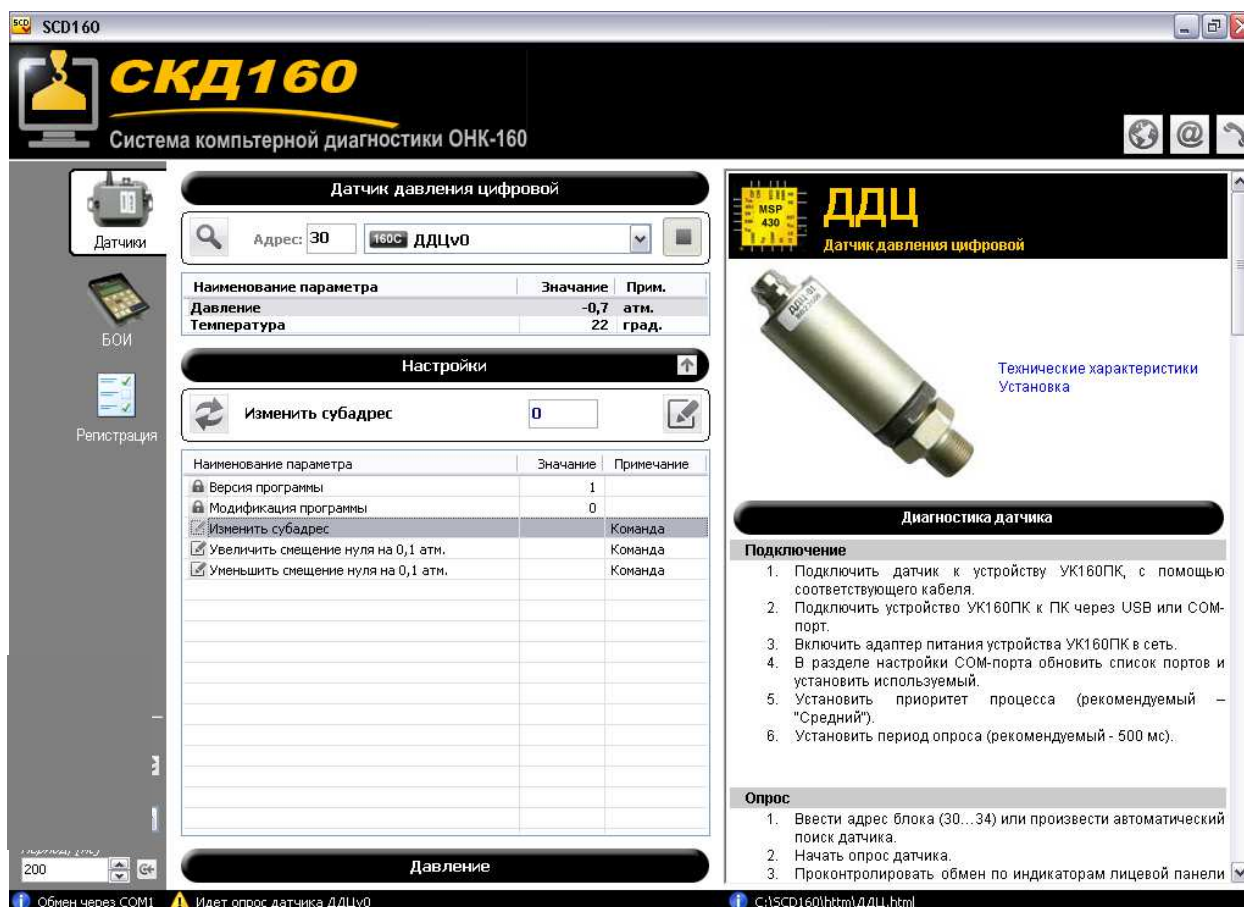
SCD160

СКД160
Система компьтерной диагностики ОНК-160

Датчики
БОИ
Регистрация

Датчик давления цифровой

Адрес: 30 160C ДДЦv0

| Наименование параметра | Значение | Прим. |
|---|---|---|
| Давление | -0,7 | атм. |
| Температура | 22 | град. |

Настройки

Изменить субадрес 0

| Наименование параметра | Значение | Примечание |
|---|---|---|
| Версия программы | 1 | |
| Модификация программы | 0 | |
| Изменить субадрес | | Команда |
| Увеличить смещение нуля на 0,1 атм. | | Команда |
| Уменьшить смещение нуля на 0,1 атм. | | Команда |

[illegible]
200

Давление

MSP 430
ДДЦ
Датчик давления цифровой

Технические характеристики
Установка

Диагностика датчика

Подключение
1. Подключить датчик к устройству УК160ПК, с помощью соответствующего кабеля.
2. Подключить устройство УК160ПК к ПК через USB или COM-порт.
3. Включить адаптер питания устройства УК160ПК в сеть.
4. В разделе настройки COM-порта обновить список портов и установить используемый.
5. Установить приоритет процесса (рекомендуемый – "Средний").
6. Установить период опроса (рекомендуемый - 500 мс).

Опрос
1. Ввести адрес блока (30…34) или произвести автоматический поиск датчика.
2. Начать опрос датчика.
3. Проконтролировать обмен по индикаторам лицевой панели

Обмен через COM1
Идет опрос датчика ДДЦv0
C:\SCD160\html\ДДЦ.html